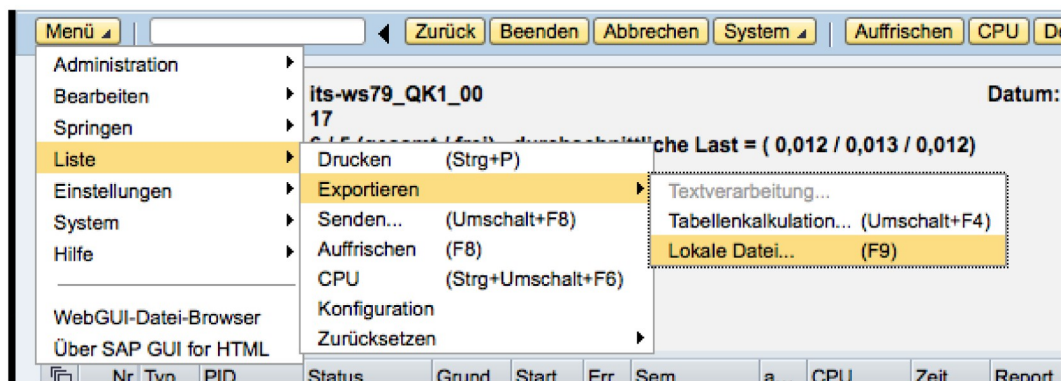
Menü | Zurück | Beenden | Abbrechen | System | Auffrischen | CPU | De

Administration
Bearbeiten
Springen
Liste
Einstellungen
System
Hilfe

WebGUI-Datei-Browser
Über SAP GUI for HTML

its-ws79_QK1_00
17
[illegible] che Last = ( 0,012 / 0,013 / 0,012)

Datum:

Drucken (Strg+P)
Exportieren
Senden... (Umschalt+F8)
Auffrischen (F8)
CPU (Strg+Umschalt+F6)
Konfiguration
Zurücksetzen

Textverarbeitung...
Tabellenkalkulation... (Umschalt+F4)
Lokale Datei... (F9)

| Nr | Typ | PID | Status | Grund | Start | Err | Sem | a... | CPU | Zeit | Report |